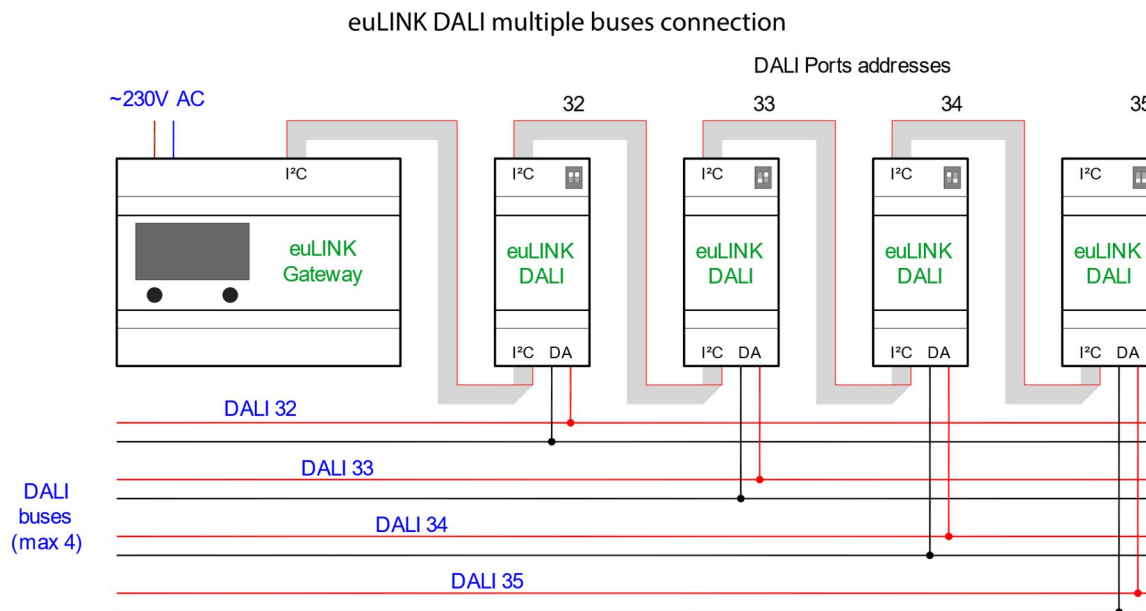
euLINK DALI multiple buses connection

DALI Ports addresses

~230V AC

32

33

34

3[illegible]

I²C

euLINK Gateway

I²C

euLINK DALI

I²C DA

I²C

euLINK DALI

I²C DA

I²C

euLINK DALI

I²C DA

I²C

euLINK DALI

I²C DA

DALI 32

DALI 33

DALI 34

DALI 35

DALI buses (max 4)